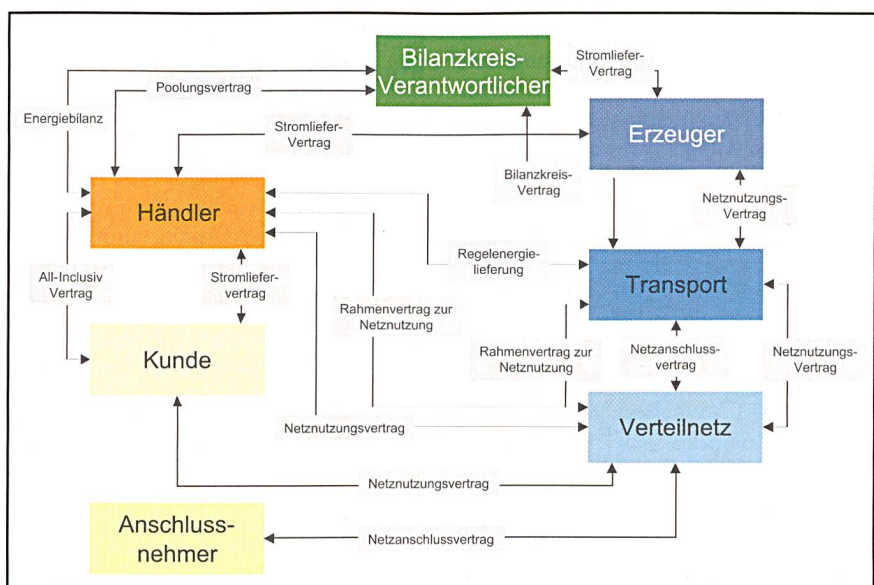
Bilanzkreis-Verantwortlicher

Stromliefer-Vertrag

Poolungsvertrag

Energiebilanz

Stromliefer-Vertrag

Erzeuger

Bilanzkreis-Vertrag

Händler

Netznutzungs-Vertrag

Regelenergie-lieferung

All-Inclusiv Vertrag

Stromliefer-vertrag

Transport

Rahmenvertrag zur Netznutzung

Kunde

Rahmenvertrag zur Netznutzung

Netzanschluss-vertrag

Netznutzungs-Vertrag

Netznutzungsvertrag

Verteilnetz

Netznutzungsvertrag

Anschluss-nehmer

Netzanschlussvertrag